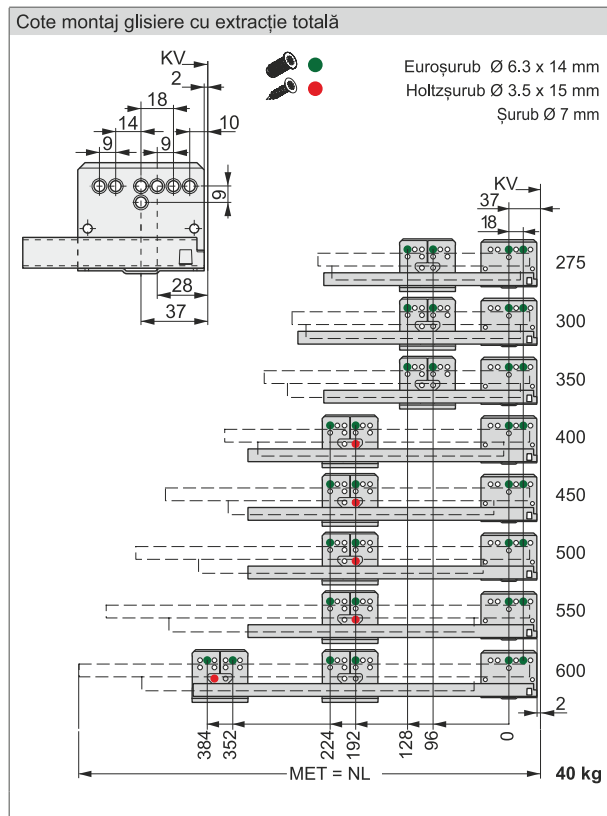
Cote montaj glisiere cu extracție totală

KV
2
18
14
9
9
10
9
28
37

Euroșurub Ø 6.3 x 14 mm
Holtzșurub Ø 3.5 x 15 mm
Șurub Ø 7 mm

KV
37
18

275
300
350
400
450
500
550
600
2

384
352
224
192
128
96
0

MET = NL
40 kg